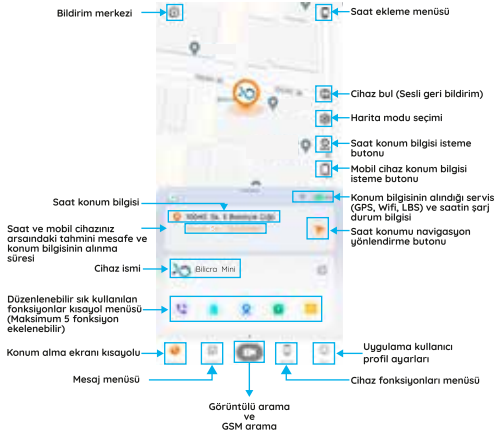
Bildirim merkezi

Saat ekleme menüsü

Cihaz bul (Sesli geri bildirim)

Harita modu seçimi

Saat konum bilgisi isteme butonu

Mobil cihaz konum bilgisi isteme butonu

Saat konum bilgisi

Konum bilgisinin alındığı servis (GPS, Wifi, LBS) ve saatin şarj durum bilgisi

Saat ve mobil cihazınız arsasındaki tahmini mesafe ve konum bilgisinin alınma süresi

Saat konumu navigasyon yönlendirme butonu

100#E Sk. E Bestiyle Cd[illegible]

Cihaz ismi

Bilicra Mini

Düzenlenebilir sık kullanılan fonksiyonlar kısayol menüsü (Maksimum 5 fonksiyon ekelenebilir)

Konum alma ekranı kısayolu

Uygulama kullanıcı profil ayarları

Mesaj menüsü

Cihaz fonksiyonları menüsü

Görüntülü arama ve GSM arama